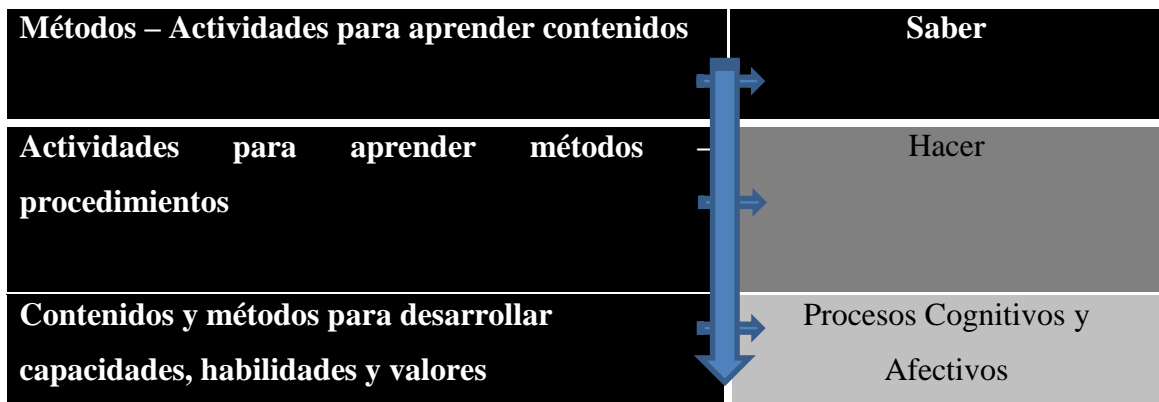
| Métodos – Actividades para aprender contenidos | Saber |
|---|---|
| Actividades para aprender métodos – procedimientos | Hacer |
| Contenidos y métodos para desarrollar capacidades, habilidades y valores | Procesos Cognitivos y Afectivos |